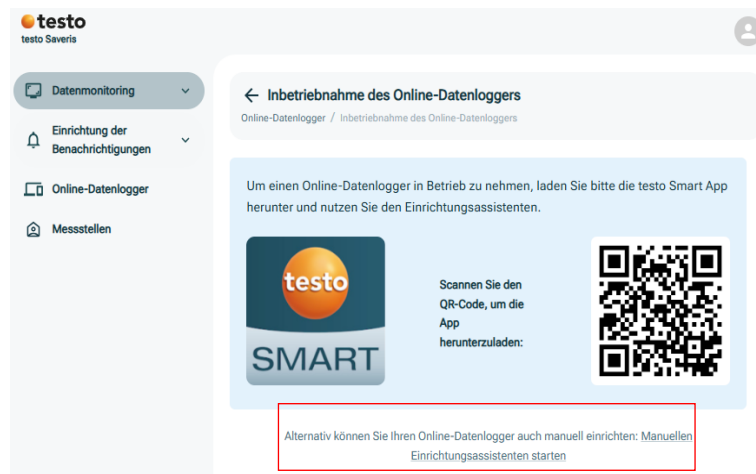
testo
testo Saveris

Datenmonitoring

Einrichtung der Benachrichtigungen

Online-Datenlogger

Messstellen

← Inbetriebnahme des Online-Datenloggers

Online-Datenlogger / Inbetriebnahme des Online-Datenloggers

Um einen Online-Datenlogger in Betrieb zu nehmen, laden Sie bitte die testo Smart App herunter und nutzen Sie den Einrichtungsassistenten.

testo
SMART

Scannen Sie den QR-Code, um die App herunterzuladen:

Alternativ können Sie Ihren Online-Datenlogger auch manuell einrichten: Manuellen Einrichtungsassistenten starten